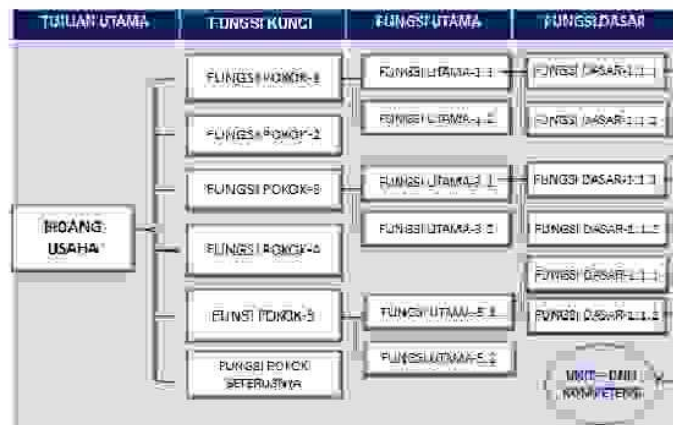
TUJUAN UTAMA

FUNGSI KUNCI

FUNGSI UTAMA

FUNGSI DASAR

BIDANG USAHA

FUNGSI POKOK-1

FUNGSI POKOK-2

FUNGSI POKOK-3

FUNGSI POKOK-4

FUNGSI POKOK-5

FUNGSI POKOK SETERUSNYA

FUNGSI UTAMA-1.1

FUNGSI UTAMA-1.2

FUNGSI UTAMA-3.1

FUNGSI UTAMA-3.2

FUNGSI UTAMA-5.1

FUNGSI UTAMA-5.2

FUNGSI DASAR-1.1.1

FUNGSI DASAR-1.1.2

FUNGSI DASAR-1.1.1

FUNGSI DASAR-1.1.2

FUNGSI DASAR-1.1.1

FUNGSI DASAR-1.1.2

UNIT-UNIT KOMPETENSI